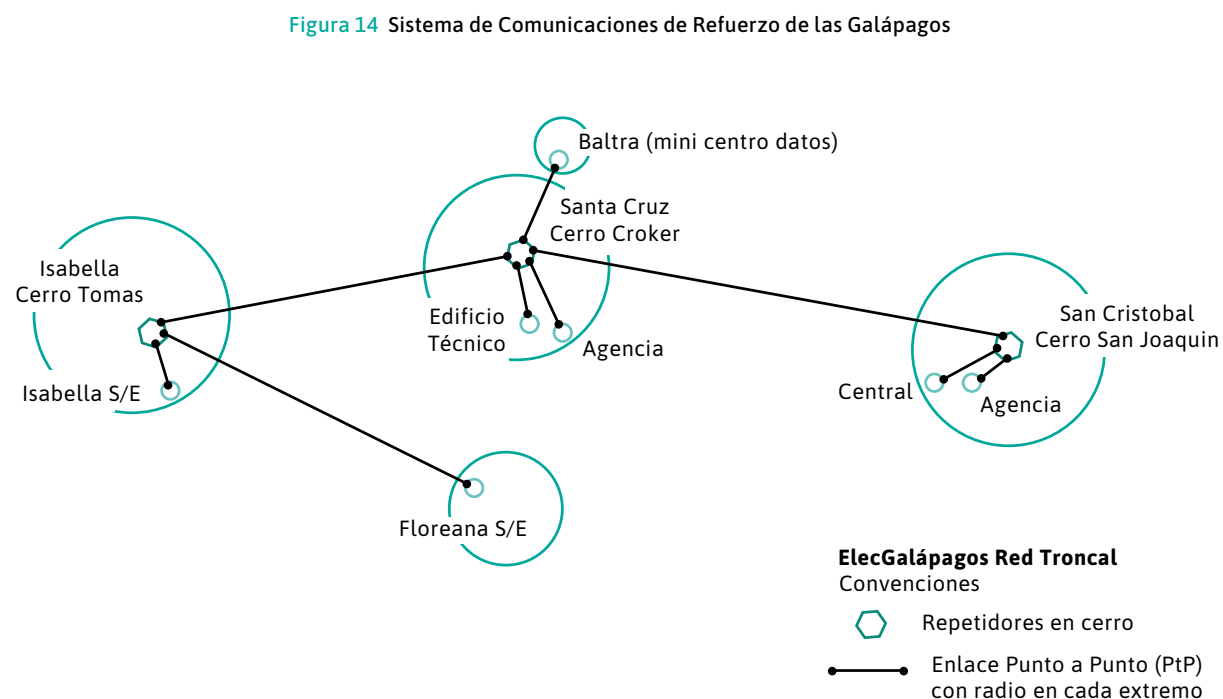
Figura 14 Sistema de Comunicaciones de Refuerzo de las Galápagos

Baltra (mini centro datos)

Santa Cruz
Cerro Croker

Isabella
Cerro Tomas

Edificio
Técnico

Agencia

San Cristobal
Cerro San Joaquin

Isabella S/E

Central

Agencia

Floreana S/E

**ElecGalápagos Red Troncal**
Convenciones

Repetidores en cerro

Enlace Punto a Punto (PtP)
con radio en cada extremo